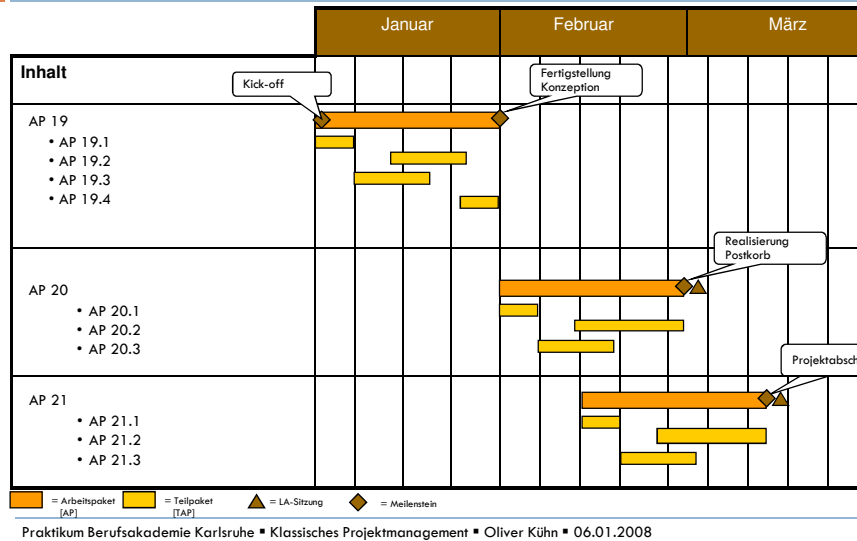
Januar

Februar

März

Inhalt

Kick-off

Fertigstellung Konzeption

AP 19
• AP 19.1
• AP 19.2
• AP 19.3
• AP 19.4

Realisierung Postkorb

AP 20
• AP 20.1
• AP 20.2
• AP 20.3

Projektabsch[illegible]

AP 21
• AP 21.1
• AP 21.2
• AP 21.3

= Arbeitspaket [AP]
= Teilpaket [TAP]
= LA-Sitzung
= Meilenstein

Praktikum Berufsakademie Karlsruhe ▪ Klassisches Projektmanagement ▪ Oliver Kühn ▪ 06.01.2008